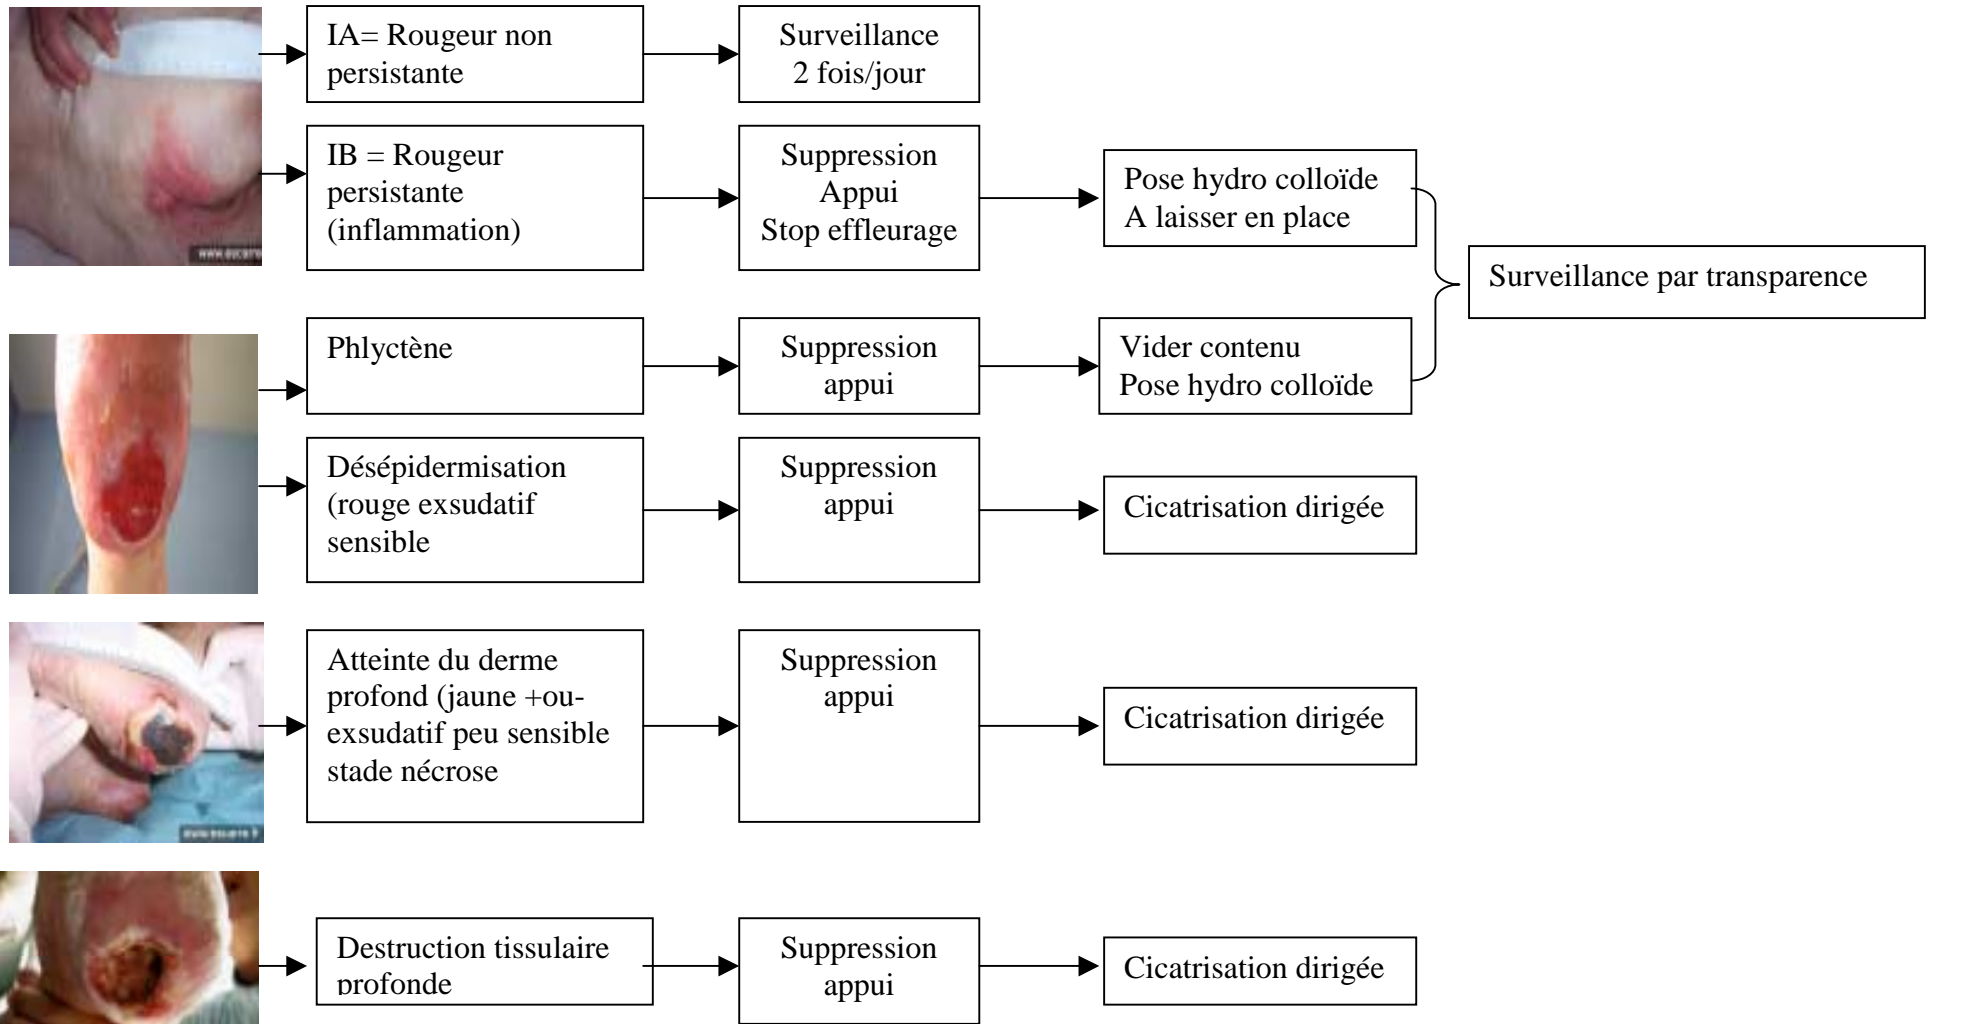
www.escarre

IA= Rougeur non persistante

Surveillance 2 fois/jour

IB = Rougeur persistante (inflammation)

Suppression Appui Stop effleurage

Pose hydro colloïde A laisser en place

Surveillance par transparence

Phlyctène

Suppression appui

Vider contenu Pose hydro colloïde

Désépidermisation (rouge exsudatif sensible

Suppression appui

Cicatrisation dirigée

Atteinte du derme profond (jaune +ou- exsudatif peu sensible stade nécrose

Suppression appui

Cicatrisation dirigée

www.escarre.fr

Destruction tissulaire profonde

Suppression appui

Cicatrisation dirigée